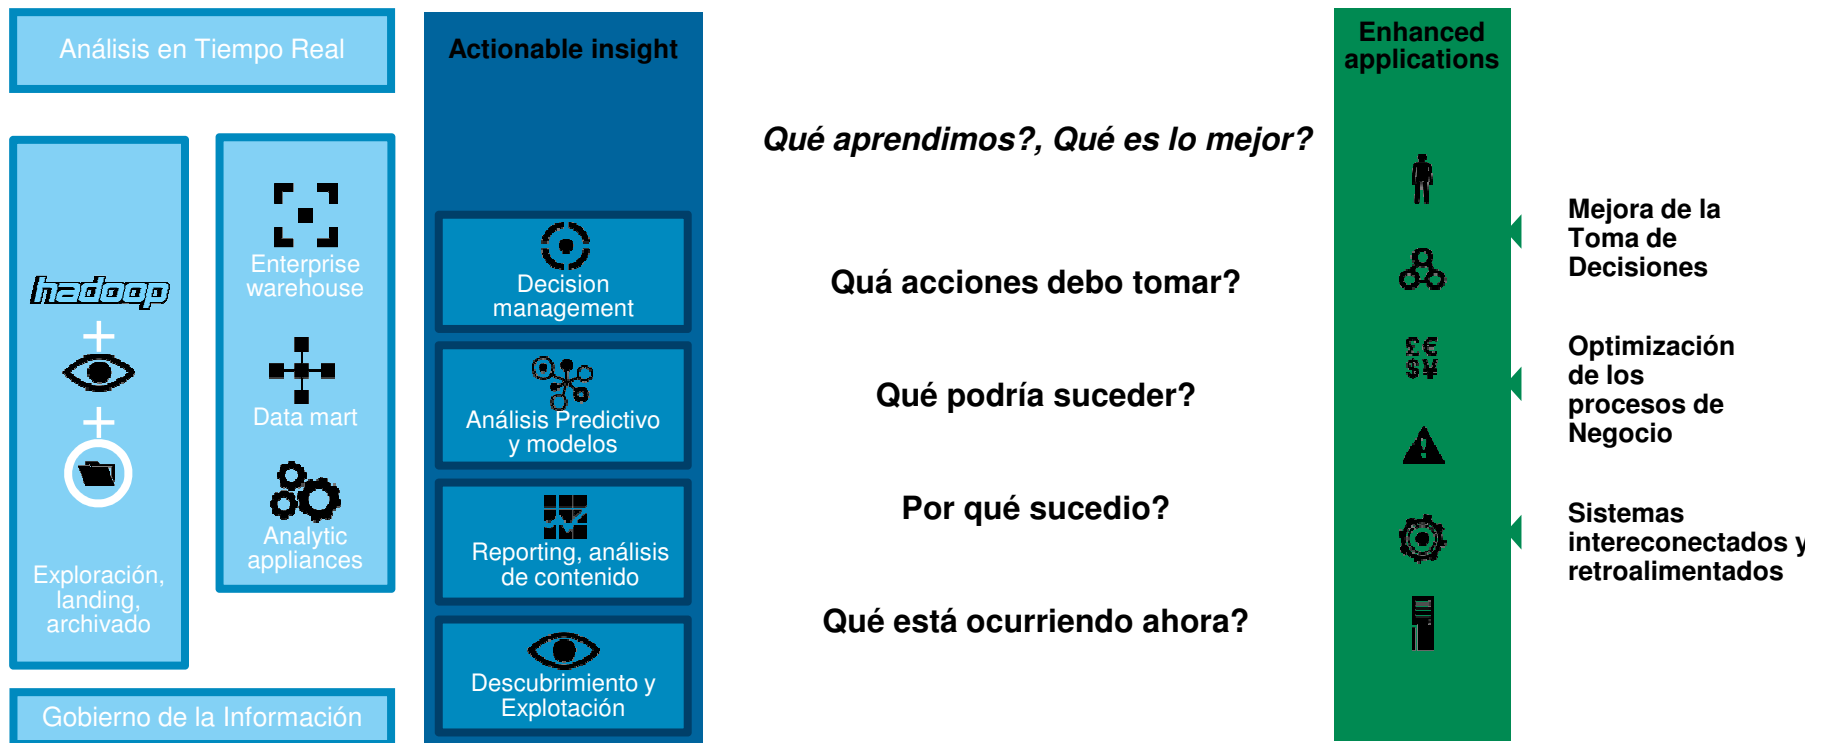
Análisis en Tiempo Real

hadoop

Exploración, landing, archivado

Enterprise warehouse

Data mart

Analytic appliances

Gobierno de la Información

Actionable insight

Decision management

Análisis Predictivo y modelos

Reporting, análisis de contenido

Descubrimiento y Explotación

Qué aprendimos?, Qué es lo mejor?

Quá acciones debo tomar?

Qué podría suceder?

Por qué sucedio?

Qué está ocurriendo ahora?

Enhanced applications

£€
$¥

Mejora de la Toma de Decisiones

Optimización de los procesos de Negocio

Sistemas intereconectados y retroalimentados